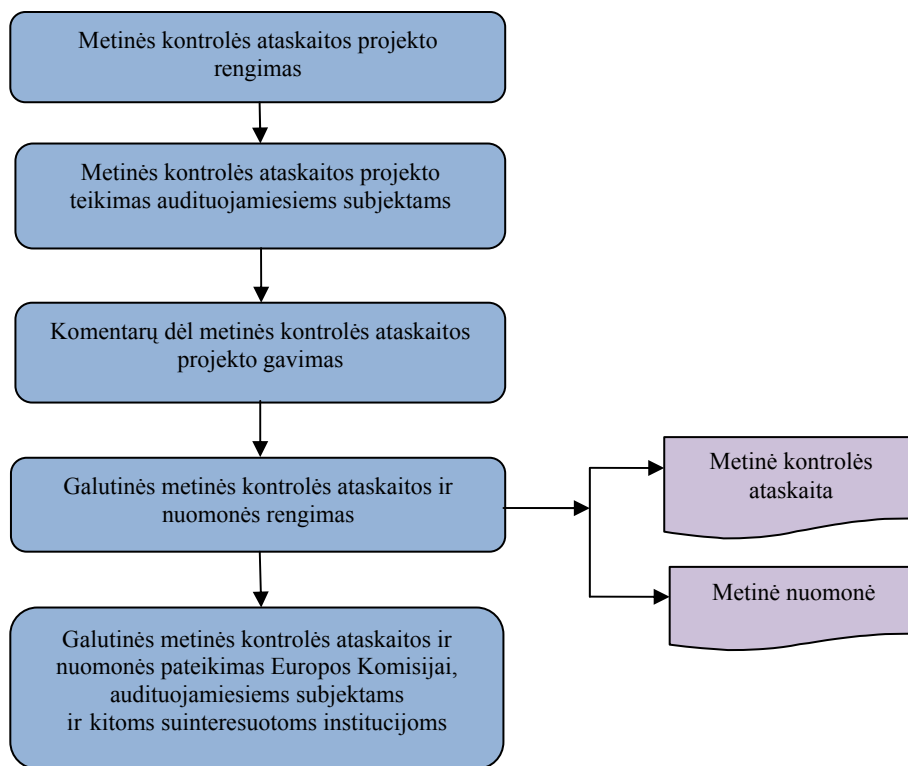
Metinės kontrolės ataskaitos projekto rengimas

Metinės kontrolės ataskaitos projekto teikimas audituojamiesiems subjektams

Komentarų dėl metinės kontrolės ataskaitos projekto gavimas

Galutinės metinės kontrolės ataskaitos ir nuomonės rengimas

Metinė kontrolės ataskaita

Metinė nuomonė

Galutinės metinės kontrolės ataskaitos ir nuomonės pateikimas Europos Komisijai, audituojamiesiems subjektams ir kitoms suinteresuotoms institucijoms